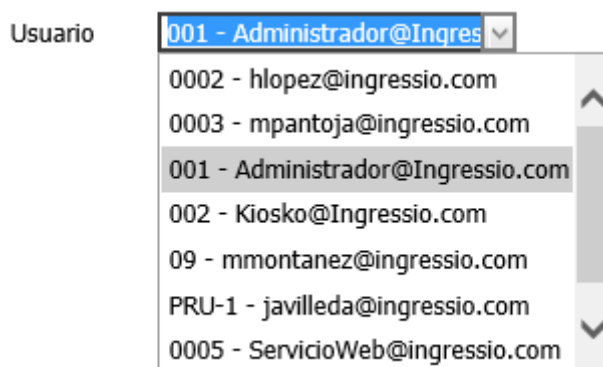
Usuario

001 - Administrador@Ingres

0002 - hlopez@ingressio.com
0003 - mpantoja@ingressio.com
001 - Administrador@Ingressio.com
002 - Kiosko@Ingressio.com
09 - mmontanez@ingressio.com
PRU-1 - javilleda@ingressio.com
0005 - ServicioWeb@ingressio.com